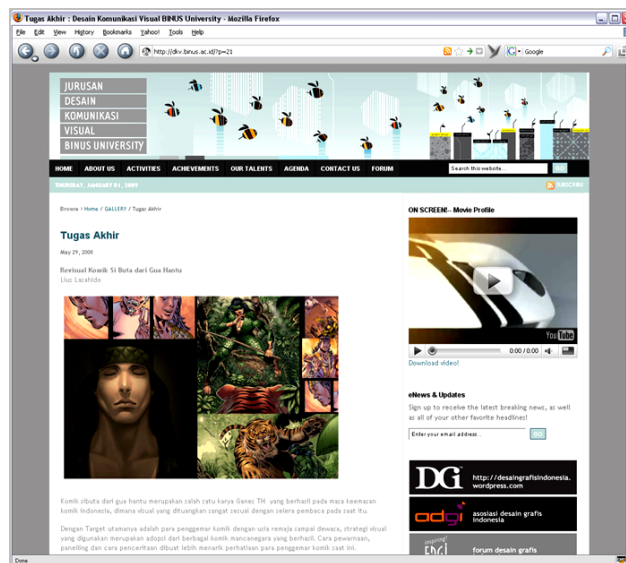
Tugas Akhir : Desain Komunikasi Visual BINUS University - Mozilla Firefox

File Edit View History Bookmarks Yahoo! Tools Help

http://dkv.binus.ac.id/?p=21

Google

JURUSAN
DESAIN
KOMUNIKASI
VISUAL
BINUS UNIVERSITY

HOME ABOUT US ACTIVITIES ACHIEVEMENTS OUR TALENTS AGENDA CONTACT US FORUM

Search this website...

GO

THURSDAY, JANUARY 01, 2009

SUBSCRIBE

Browse > Home / GALLERY / Tugas Akhir

Tugas Akhir

May 29, 2008

Revisual Komik Si Buta dari Gua Hantu
Uus Lazahida

Komik cibuta dari gua hantu merupakan salah satu karya Ganes TH yang berhasil pada masa keemasan komik Indonesia, dimana visual yang dituangkan sangat sesuai dengan selera pembaca pada saat itu.

Dengan Target utamanya adalah para penggemar komik dengan usia remaja sampai dewasa, strategi visual yang digunakan merupakan adopsi dari berbagai komik mancanegara yang berhasil. Cara pewarnaan, panelling dan cara penceritaan dibuat lebih menarik perhatian para penggemar komik saat ini.

ON SCREEN! - Movie Profile

YouTube

0:00 / 0:00

Download video!

eNews & Updates

Sign up to receive the latest breaking news, as well as all of your other favorite headlines!

Enter your email address...

GO

DG

http://desaingrafisindonesia.wordpress.com

adgi

asosiasi desain grafis indonesia

FDGI

forum desain grafis

Done